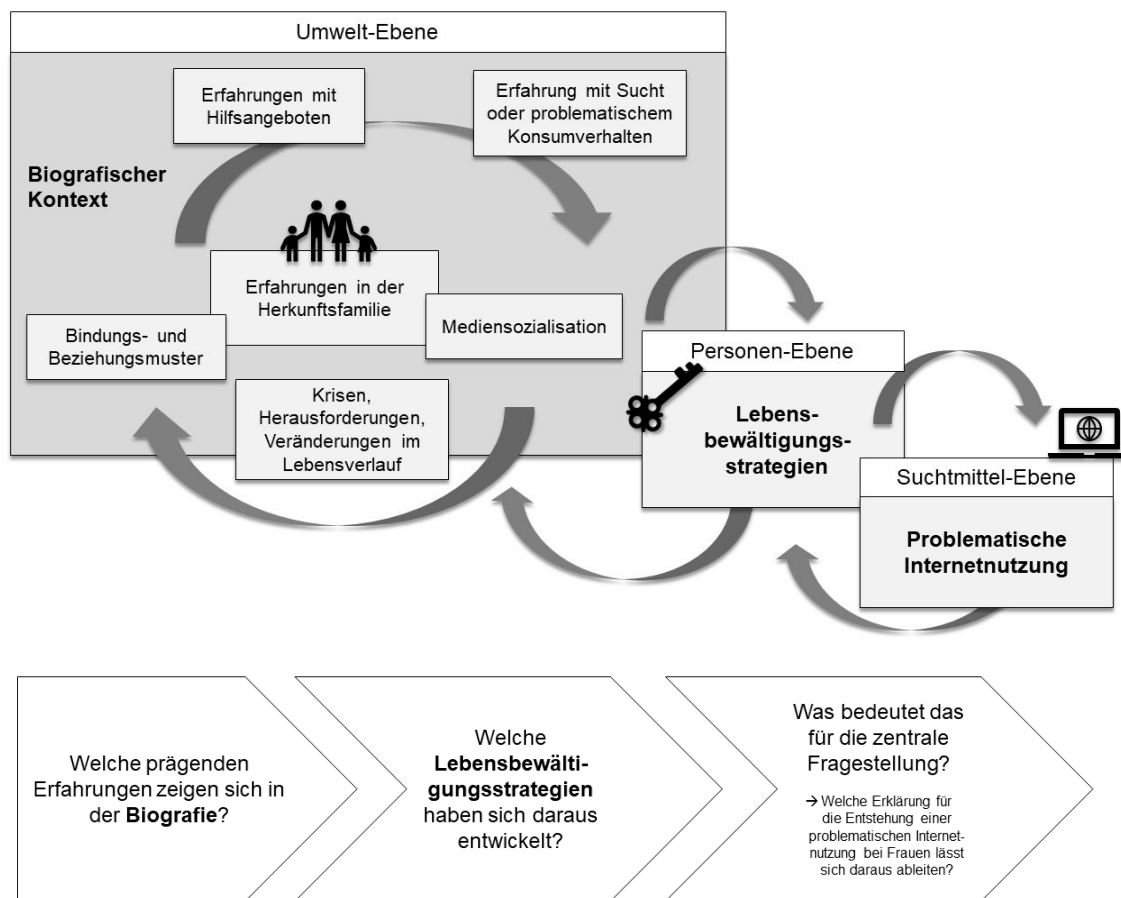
Umwelt-Ebene

Erfahrungen mit Hilfsangeboten

Erfahrung mit Sucht oder problematischem Konsumverhalten

Biografischer Kontext

Erfahrungen in der Herkunftsfamilie

Bindungs- und Beziehungsmuster

Mediensozialisation

Krisen, Herausforderungen, Veränderungen im Lebensverlauf

Personen-Ebene

Lebensbewältigungsstrategien

Suchtmittel-Ebene

Problematische Internetnutzung

Welche prägenden Erfahrungen zeigen sich in der **Biografie**?

Welche **Lebensbewältigungsstrategien** haben sich daraus entwickelt?

Was bedeutet das für die zentrale Fragestellung?

→ Welche Erklärung für die Entstehung einer problematischen Internetnutzung bei Frauen lässt sich daraus ableiten?